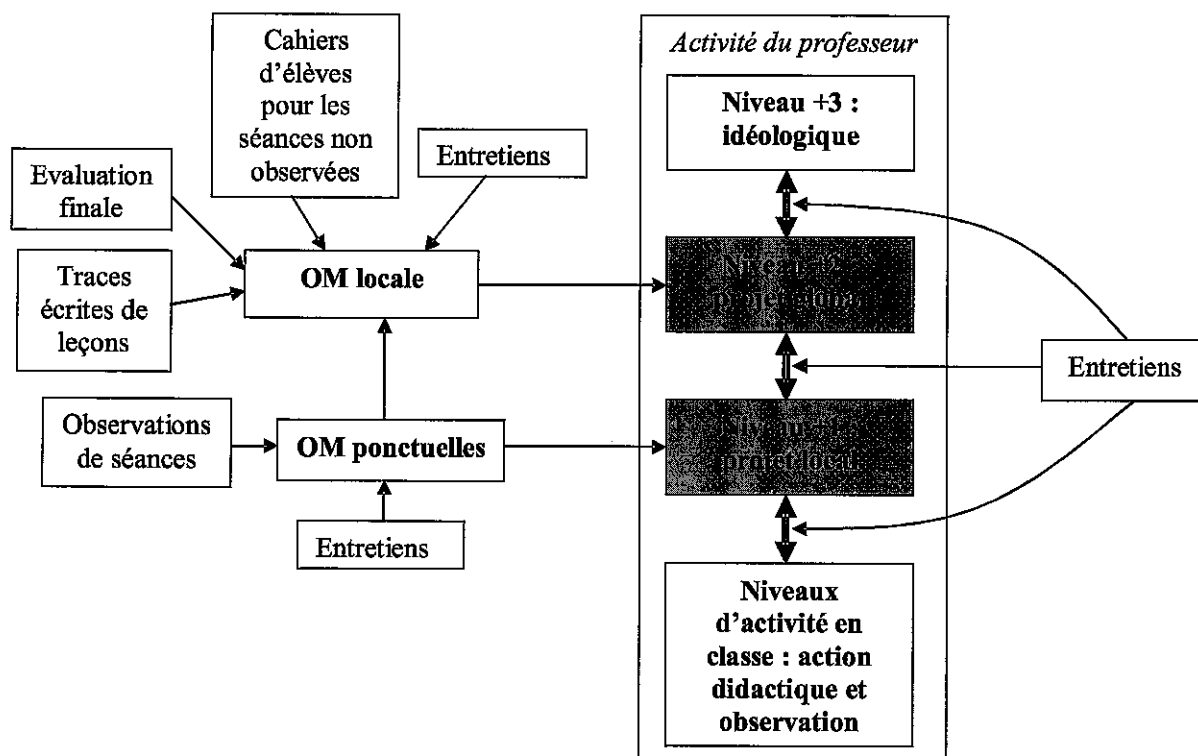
Cahiers d'élèves pour les séances non observées

Entretiens

Evaluation finale

Traces écrites de leçons

OM locale

Observations de séances

OM ponctuelles

Entretiens

Activité du professeur

Niveau +3 : idéologique

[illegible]

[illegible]

Niveaux d'activité en classe : action didactique et observation

Entretiens